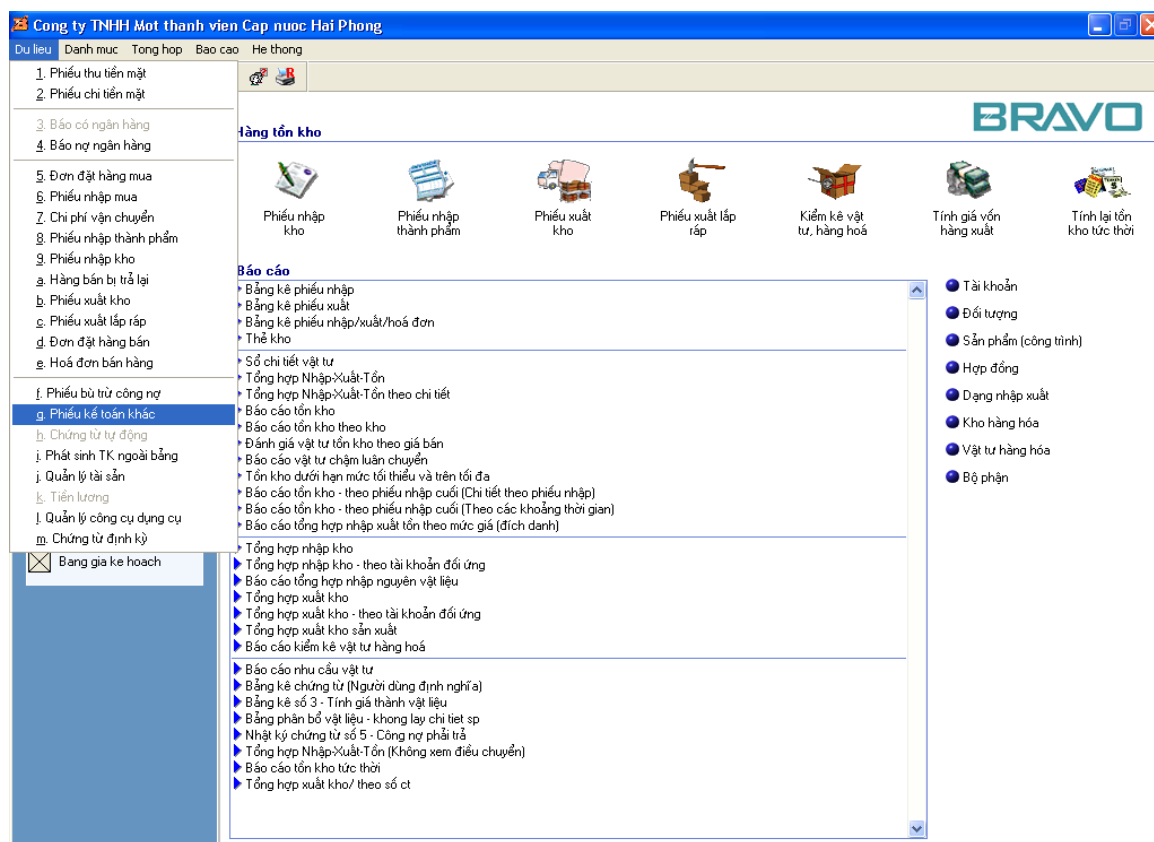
Công ty TNHH Mot thanh vien Cap nuoc Hai Phong

Du lieu Danh muc Tong hop Bao cao He thong

1. Phiếu thu tiền mặt
2. Phiếu chi tiền mặt
3. Báo có ngân hàng
4. Báo nợ ngân hàng
5. Đơn đặt hàng mua
6. Phiếu nhập mua
7. Chi phí vận chuyển
8. Phiếu nhập thành phẩm
9. Phiếu nhập kho
a. Hàng bán bị trả lại
b. Phiếu xuất kho
c. Phiếu xuất lắp ráp
d. Đơn đặt hàng bán
e. Hoá đơn bán hàng
f. Phiếu bù trừ công nợ
g. Phiếu kế toán khác
h. Chứng từ tự động
i. Phát sinh TK ngoài bảng
j. Quản lý tài sản
k. Tiền lương
l. Quản lý công cụ dụng cụ
m. Chứng từ định kỳ

Bang gia ke hoach

BRAVO

Hàng tồn kho

Phiếu nhập kho
Phiếu nhập thành phẩm
Phiếu xuất kho
Phiếu xuất lắp ráp
Kiểm kê vật tư, hàng hoá
Tính giá vốn hàng xuất
Tính lại tồn kho tức thời

Báo cáo

Bảng kê phiếu nhập
Bảng kê phiếu xuất
Bảng kê phiếu nhập/xuất/hoá đơn
Thẻ kho
Sổ chi tiết vật tư
Tổng hợp Nhập-Xuất-Tồn
Tổng hợp Nhập-Xuất-Tồn theo chi tiết
Báo cáo tồn kho
Báo cáo tồn kho theo kho
Đánh giá vật tư tồn kho theo giá bán
Báo cáo vật tư chậm luân chuyển
Tồn kho dưới hạn mức tối thiểu và trên tối đa
Báo cáo tồn kho - theo phiếu nhập cuối (Chi tiết theo phiếu nhập)
Báo cáo tồn kho - theo phiếu nhập cuối (Theo các khoảng thời gian)
Báo cáo tổng hợp nhập xuất tồn theo mức giá (đích danh)
Tổng hợp nhập kho
Tổng hợp nhập kho - theo tài khoản đối ứng
Báo cáo tổng hợp nhập nguyên vật liệu
Tổng hợp xuất kho
Tổng hợp xuất kho - theo tài khoản đối ứng
Tổng hợp xuất kho sản xuất
Báo cáo kiểm kê vật tư hàng hoá
Báo cáo nhu cầu vật tư
Bảng kê chứng từ (Người dùng định nghĩa)
Bảng kê số 3 - Tính giá thành vật liệu
Bảng phân bổ vật liệu - khong lay chi tiet sp
Nhật ký chứng từ số 5 - Công nợ phải trả
Tổng hợp Nhập-Xuất-Tồn (Không xem điều chuyển)
Báo cáo tồn kho tức thời
Tổng hợp xuất kho/ theo số ct

Tài khoản
Đối tượng
Sản phẩm (công trình)
Hợp đồng
Dạng nhập xuất
Kho hàng hóa
Vật tư hàng hóa
Bộ phận